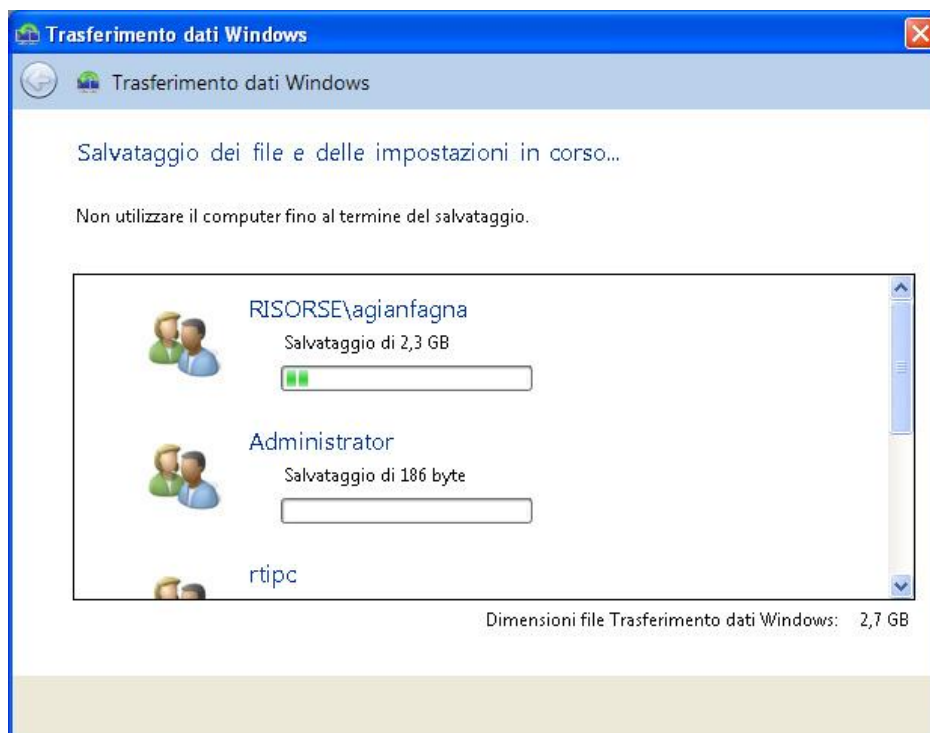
Trasferimento dati Windows

Trasferimento dati Windows

Salvataggio dei file e delle impostazioni in corso...

Non utilizzare il computer fino al termine del salvataggio.

RISORSE\agianfagna

Salvataggio di 2,3 GB

Administrator

Salvataggio di 186 byte

rtipc

Dimensioni file Trasferimento dati Windows: 2,7 GB